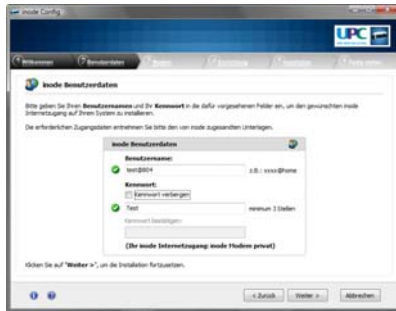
inode Config

UPC

Willkommen | Benutzerdaten | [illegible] | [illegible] | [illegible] | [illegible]

inode Benutzerdaten

Bitte geben Sie Ihren Benutzernamen und Ihr Kennwort in die dafür vorgesehenen Felder ein, um den gewünschten inode Internetzugang auf Ihrem System zu installieren.

Die erforderlichen Zugangsdaten entnehmen Sie bitte den von inode zugesandten Unterlagen.

inode Benutzerdaten

Benutzername:

test@604 z.B.: xxxx@home

Kennwort:

Kennwort verbergen

Test minimum 3 Stellen

Kennwort bestätigen:

(Ihr inode Internetzugang: inode Modem privat)

Klicken Sie auf "Weiter >", um die Installation fortzusetzen.

< Zurück | Weiter > | Abbrechen